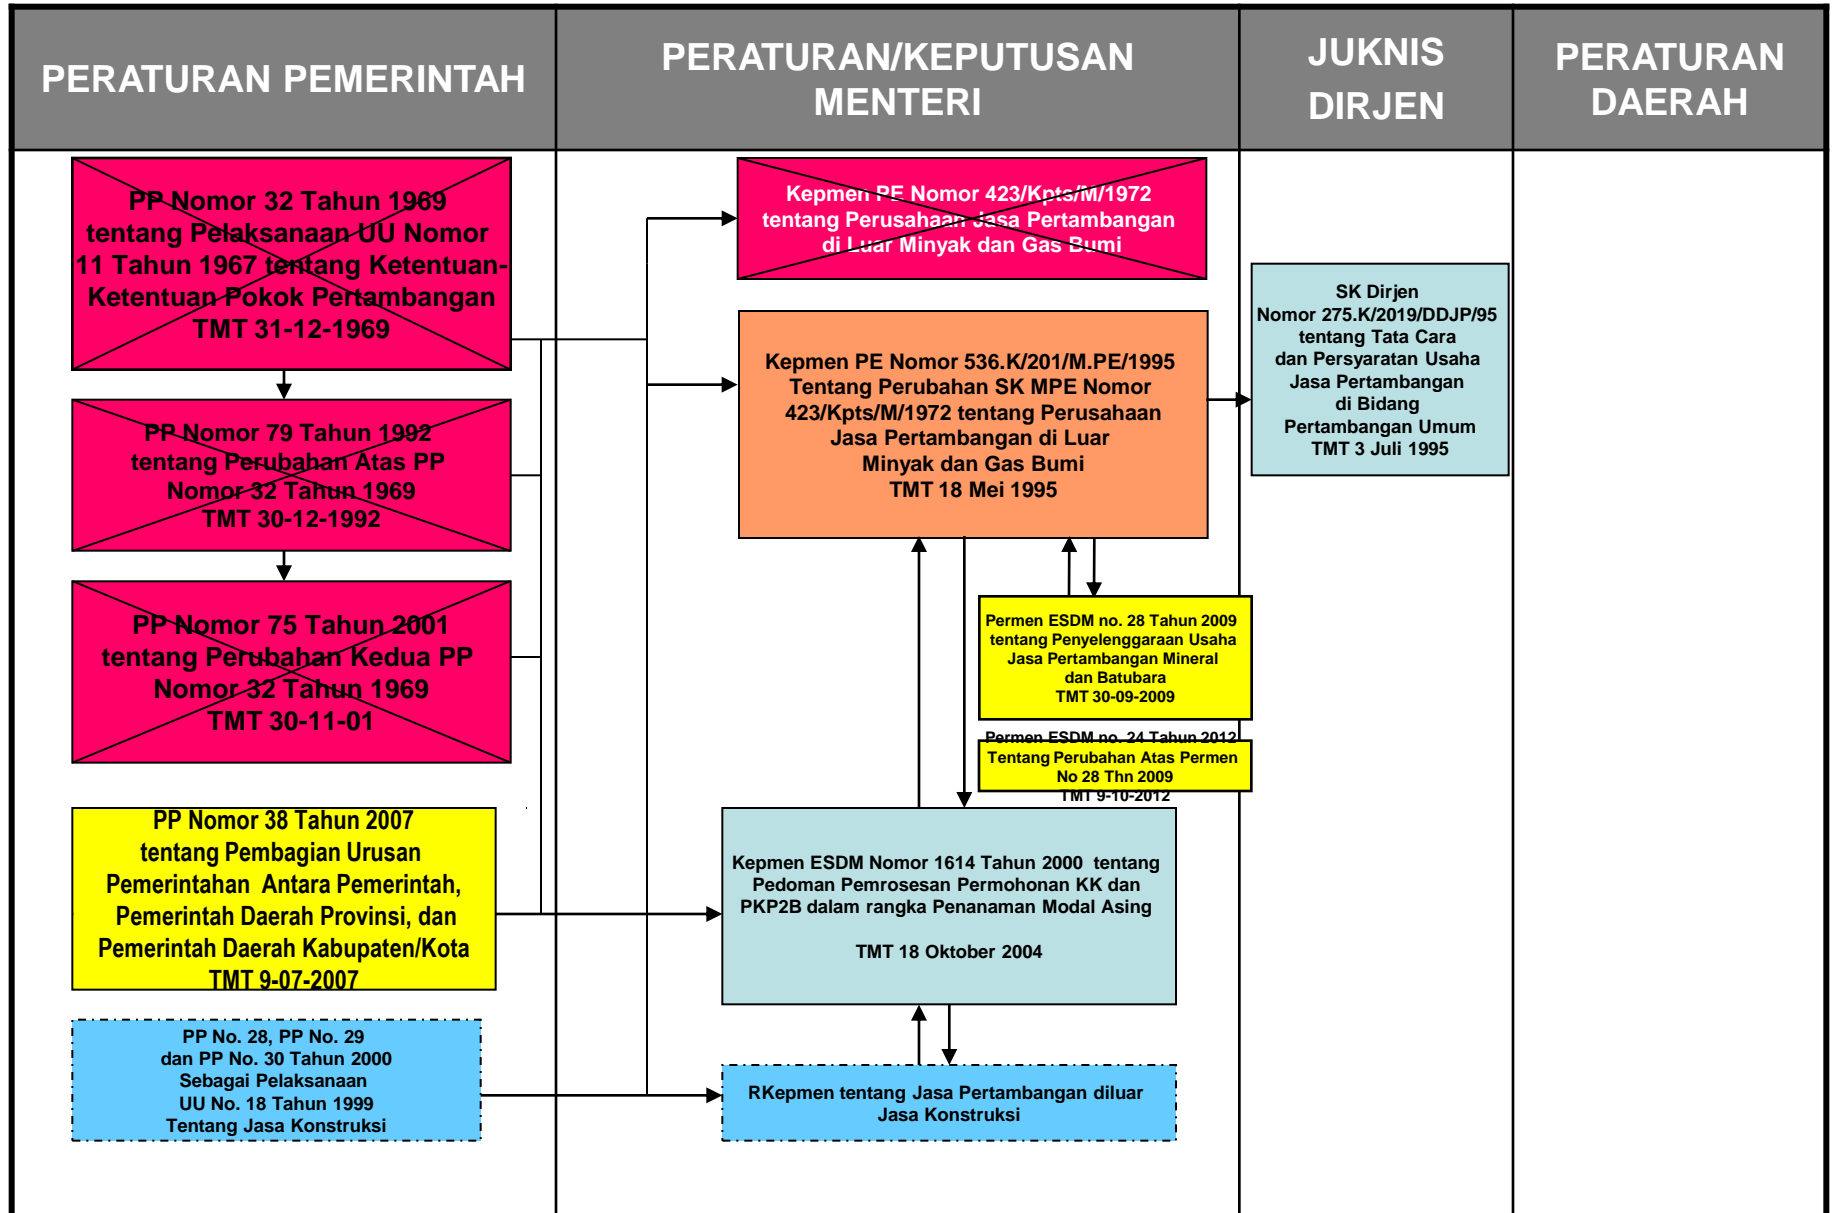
PERATURAN PEMERINTAH

PERATURAN/KEPUTUSAN MENTERI

JUKNIS DIRJEN

PERATURAN DAERAH

PP Nomor 32 Tahun 1969 tentang Pelaksanaan UU Nomor 11 Tahun 1967 tentang Ketentuan-Ketentuan Pokok Pertambangan TMT 31-12-1969

PP Nomor 79 Tahun 1992 tentang Perubahan Atas PP Nomor 32 Tahun 1969 TMT 30-12-1992

PP Nomor 75 Tahun 2001 tentang Perubahan Kedua PP Nomor 32 Tahun 1969 TMT 30-11-01

PP Nomor 38 Tahun 2007 tentang Pembagian Urusan Pemerintahan Antara Pemerintah, Pemerintah Daerah Provinsi, dan Pemerintah Daerah Kabupaten/Kota TMT 9-07-2007

PP No. 28, PP No. 29 dan PP No. 30 Tahun 2000 Sebagai Pelaksanaan UU No. 18 Tahun 1999 Tentang Jasa Konstruksi

Kepmen PE Nomor 423/Kpts/M/1972 tentang Perusahaan Jasa Pertambangan di Luar Minyak dan Gas Bumi

Kepmen PE Nomor 536.K/201/M.PE/1995 Tentang Perubahan SK MPE Nomor 423/Kpts/M/1972 tentang Perusahaan Jasa Pertambangan di Luar Minyak dan Gas Bumi TMT 18 Mei 1995

Permen ESDM no. 28 Tahun 2009 tentang Penyelenggaraan Usaha Jasa Pertambangan Mineral dan Batubara TMT 30-09-2009

Permen ESDM no. 24 Tahun 2012 Tentang Perubahan Atas Permen No 28 Thn 2009 TMT 9-10-2012

Kepmen ESDM Nomor 1614 Tahun 2000 tentang Pedoman Pemrosesan Permohonan KK dan PKP2B dalam rangka Penanaman Modal Asing

TMT 18 Oktober 2004

RKepmen tentang Jasa Pertambangan diluar Jasa Konstruksi

SK Dirjen Nomor 275.K/2019/DDJP/95 tentang Tata Cara dan Persyaratan Usaha Jasa Pertambangan di Bidang Pertambangan Umum TMT 3 Juli 1995